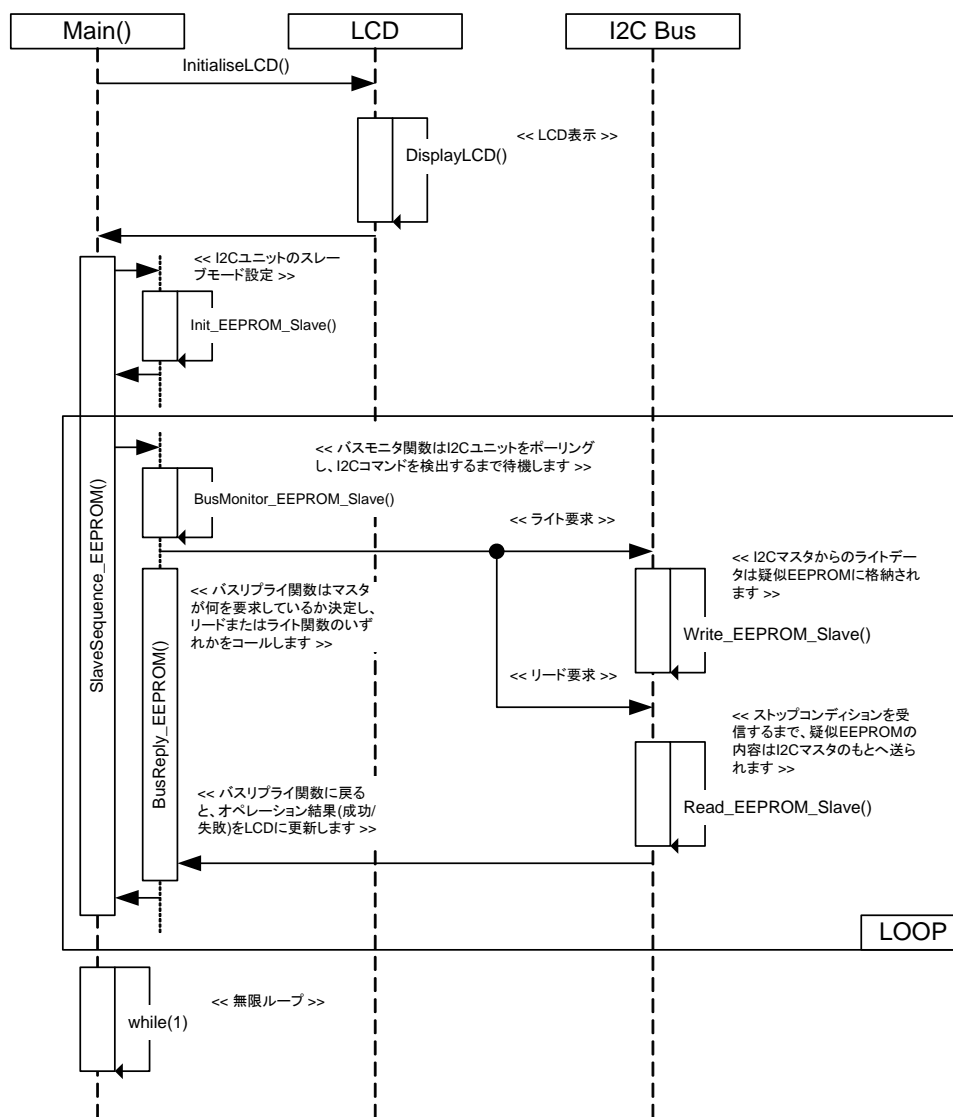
Main()

LCD

I2C Bus

InitialiseLCD()

DisplayLCD()

<< LCD表示 >>

<< I2Cユニットのスレーブモード設定 >>

Init_EEPROM_Slave()

SlaveSequence_EEPROM()

<< バスモニタ関数はI2Cユニットをポーリングし、I2Cコマンドを検出するまで待機します >>

BusMonitor_EEPROM_Slave()

<< ライト要求 >>

<< I2Cマスタからのライトデータは疑似EEPROMに格納されます >>

BusReply_EEPROM()

<< バスリプライ関数はマスタが何を要求しているか決定し、リードまたはライト関数のいずれかをコールします >>

Write_EEPROM_Slave()

<< リード要求 >>

<< ストップコンディションを受信するまで、疑似EEPROMの内容はI2Cマスタのもとへ送られます >>

<< バスリプライ関数に戻ると、オペレーション結果(成功/失敗)をLCDに更新します >>

Read_EEPROM_Slave()

LOOP

while(1)

<< 無限ループ >>